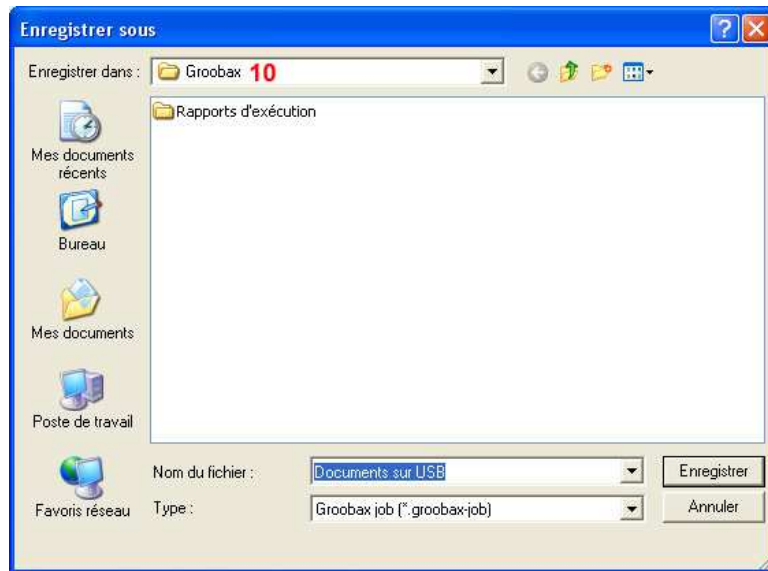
Enregistrer sous

Enregistrer dans : Groobax 10

Rapports d'exécution

Mes documents récents

Bureau

Mes documents

Poste de travail

Favoris réseau

Nom du fichier : Documents sur USB

Type : Groobax job (*.groobax-job)

Enregistrer

Annuler